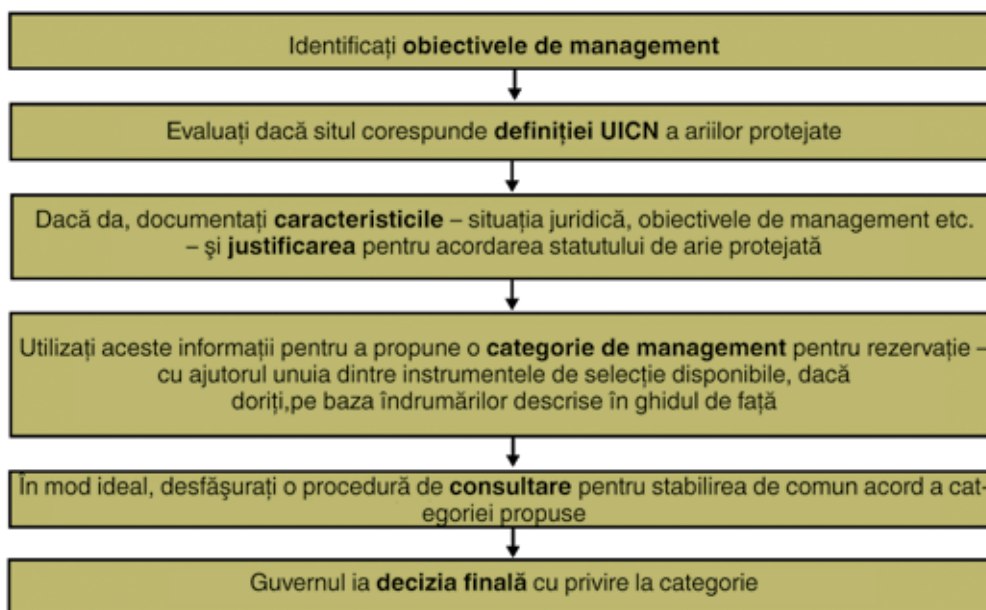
Identificați obiectivele de management

Evaluați dacă situl corespunde definiției UICN a ariilor protejate

Dacă da, documentați caracteristicile – situația juridică, obiectivele de management etc. – şi justificarea pentru acordarea statutului de arie protejată

Utilizați aceste informații pentru a propune o categorie de management pentru rezervație – cu ajutorul unuia dintre instrumentele de selecție disponibile, dacă doriți,pe baza îndrumărilor descrise în ghidul de față

În mod ideal, desfăşurați o procedură de consultare pentru stabilirea de comun acord a categoriei propuse

Guvernul ia decizia finală cu privire la categorie